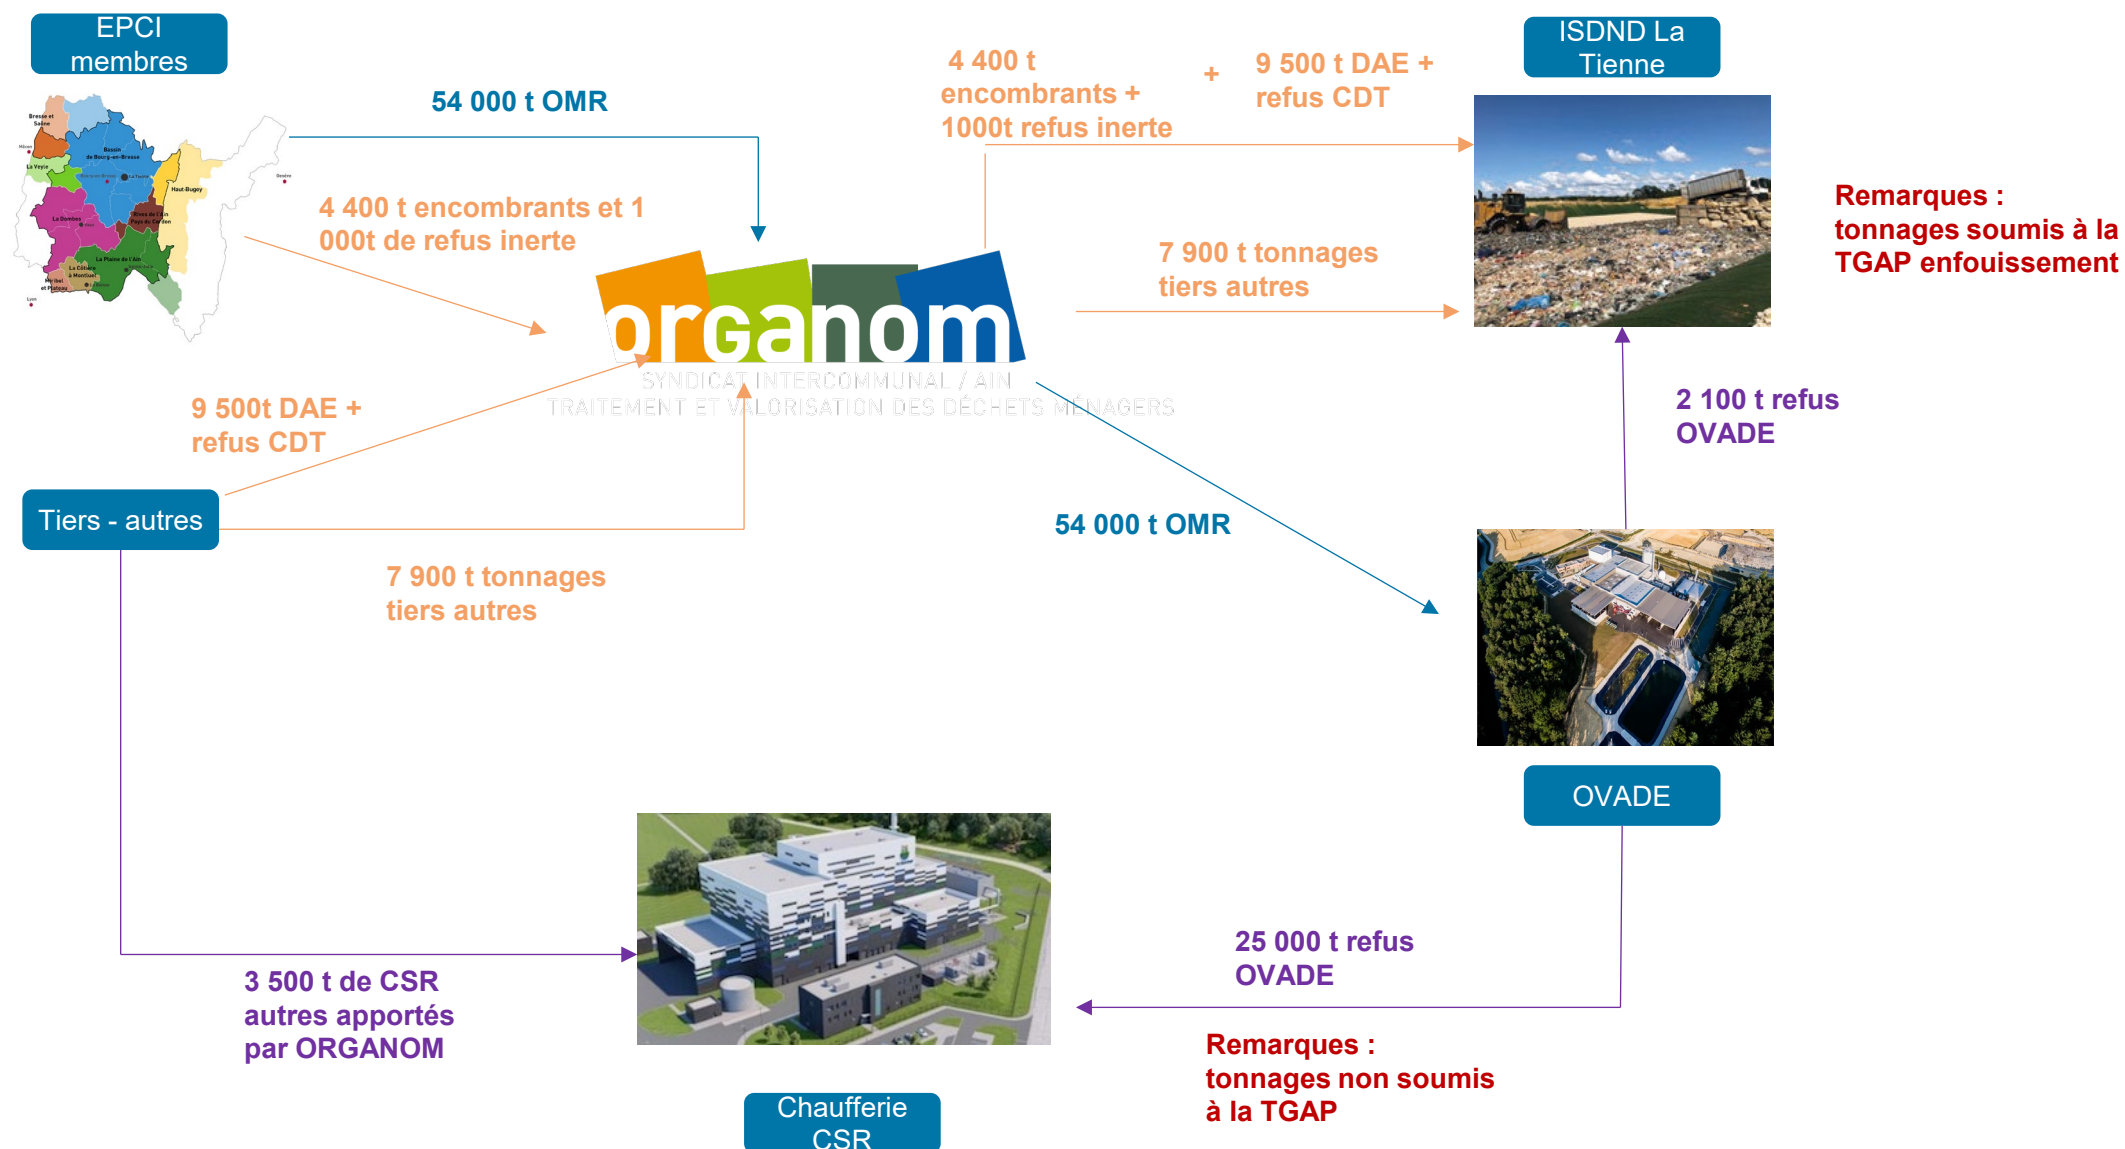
EPCI membres

54 000 t OMR

4 400 t encombrants + 1000t refus inerte

+

9 500 t DAE + refus CDT

ISDND La Tienne

Bresse et Saône
Bassin de Bourg-en-Bresse
La Veyle
Haut-Bugey
La Dombes
Rives de l'Ain Pays du Cerdon
La Plaine de l'Ain
La Côtière à Montluel
Miribel et Plateau

4 400 t encombrants et 1 000t de refus inerte

7 900 t tonnages tiers autres

Remarques : tonnages soumis à la TGAP enfouissement

organom
SYNDICAT INTERCOMMUNAL / AIN
TRAITEMENT ET VALORISATION DES DÉCHETS MÉNAGERS

9 500t DAE + refus CDT

2 100 t refus OVADE

Tiers - autres

54 000 t OMR

7 900 t tonnages tiers autres

OVADE

25 000 t refus OVADE

3 500 t de CSR autres apportés par ORGANOM

Remarques : tonnages non soumis à la TGAP

Chaufferie CSR